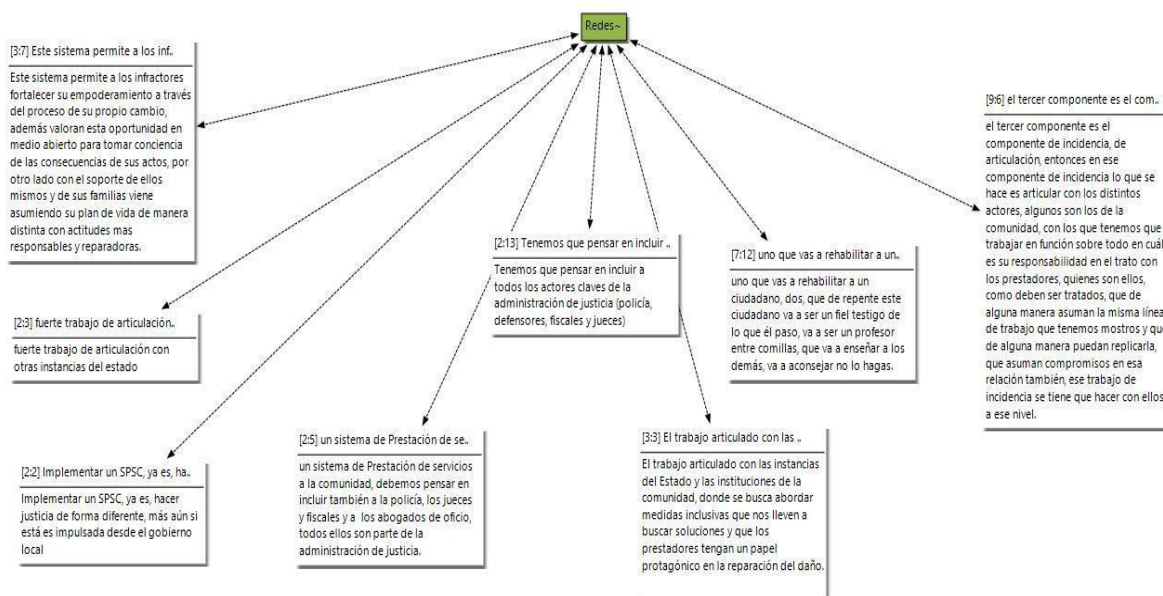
Redes~

[3:7] Este sistema permite a los inf..

Este sistema permite a los infractores fortalecer su empoderamiento a través del proceso de su propio cambio, además valoran esta oportunidad en medio abierto para tomar conciencia de las consecuencias de sus actos, por otro lado con el soporte de ellos mismos y de sus familias viene asumiendo su plan de vida de manera distinta con actitudes mas responsables y reparadoras.

[2:3] fuerte trabajo de articulación..

fuerte trabajo de articulación con otras instancias del estado

[2:2] Implementar un SPSC, ya es, ha..

Implementar un SPSC, ya es, hacer justicia de forma diferente, más aún si está es impulsada desde el gobierno local

[2:5] un sistema de Prestación de se..

un sistema de Prestación de servicios a la comunidad, debemos pensar en incluir también a la policía, los jueces y fiscales y a los abogados de oficio, todos ellos son parte de la administración de justicia.

[2:13] Tenemos que pensar en incluir ..

Tenemos que pensar en incluir a todos los actores claves de la administración de justicia (policía, defensores, fiscales y jueces)

[3:3] El trabajo articulado con las ..

El trabajo articulado con las instancias del Estado y las instituciones de la comunidad, donde se busca abordar medidas inclusivas que nos lleven a buscar soluciones y que los prestadores tengan un papel protagónico en la reparación del daño.

[7:12] uno que vas a rehabilitar a un..

uno que vas a rehabilitar a un ciudadano, dos, que de repente este ciudadano va a ser un fiel testigo de lo que él paso, va a ser un profesor entre comillas, que va a enseñar a los demás, va a aconsejar no lo hagas.

[9:6] el tercer componente es el com..

el tercer componente es el componente de incidencia, de articulación, entonces en ese componente de incidencia lo que se hace es articular con los distintos actores, algunos son los de la comunidad, con los que tenemos que trabajar en función sobre todo en cuál es su responsabilidad en el trato con los prestadores, quienes son ellos, como deben ser tratados, que de alguna manera asuman la misma línea de trabajo que tenemos mostros y que de alguna manera puedan replicarla, que asuman compromisos en esa relación también, ese trabajo de incidencia se tiene que hacer con ellos a ese nivel.